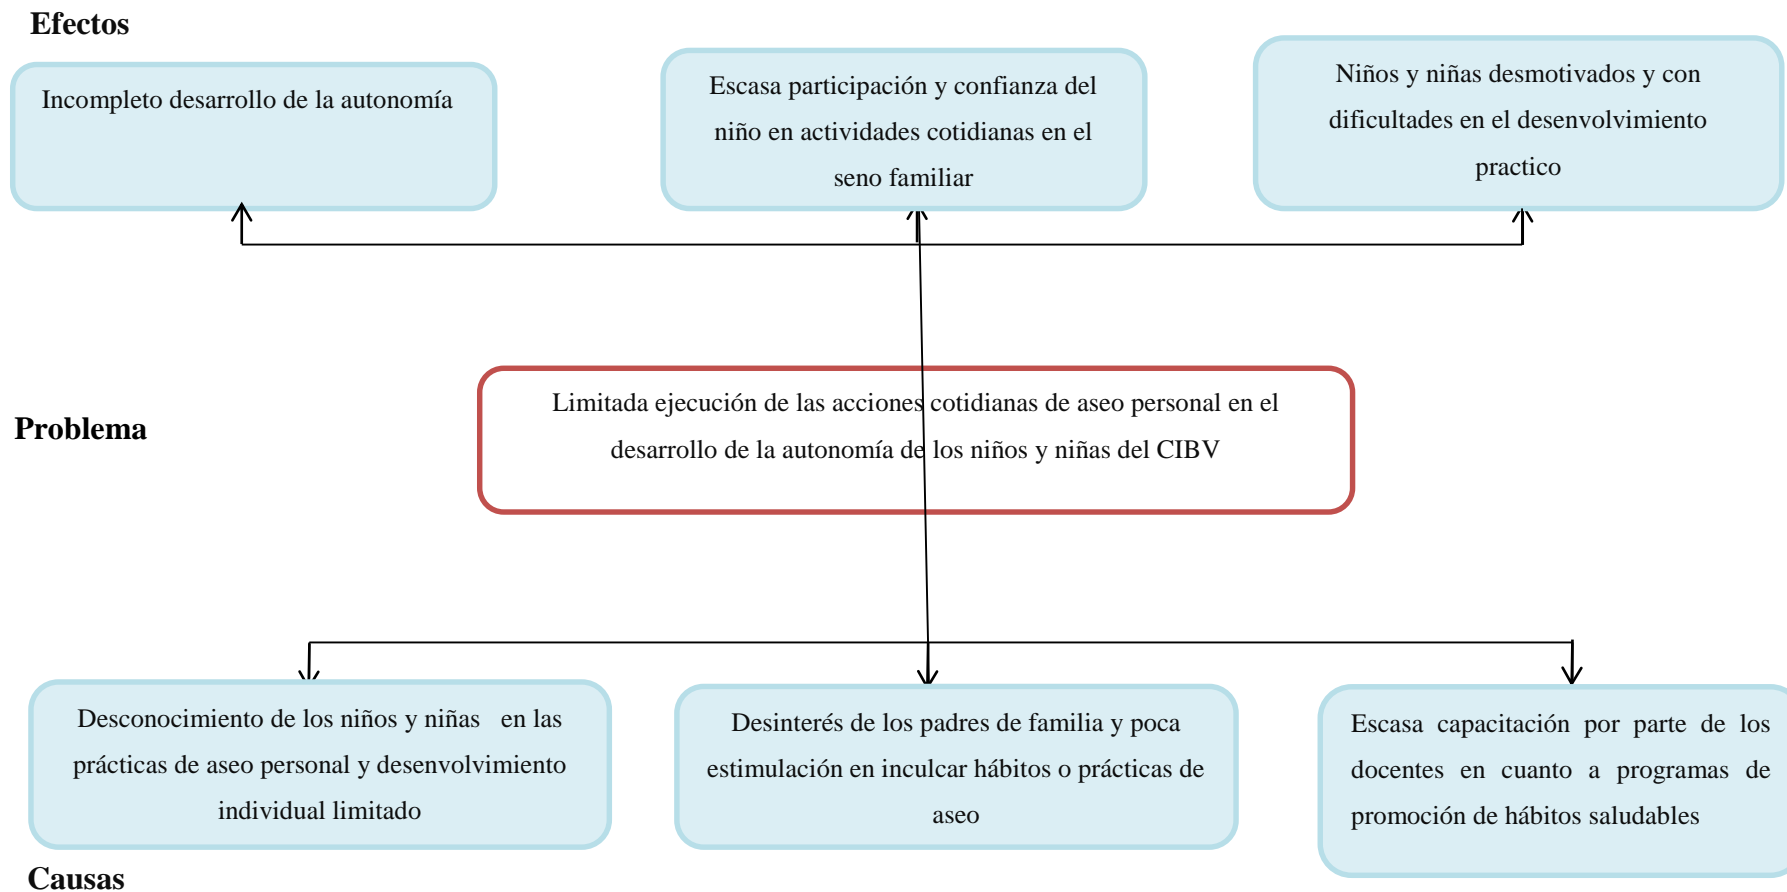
Efectos

Incompleto desarrollo de la autonomía

Escasa participación y confianza del niño en actividades cotidianas en el seno familiar

Niños y niñas desmotivados y con dificultades en el desenvolvimiento practico

Problema

Limitada ejecución de las acciones cotidianas de aseo personal en el desarrollo de la autonomía de los niños y niñas del CIBV

Desconocimiento de los niños y niñas en las prácticas de aseo personal y desenvolvimiento individual limitado

Desinterés de los padres de familia y poca estimulación en inculcar hábitos o prácticas de aseo

Escasa capacitación por parte de los docentes en cuanto a programas de promoción de hábitos saludables

Causas